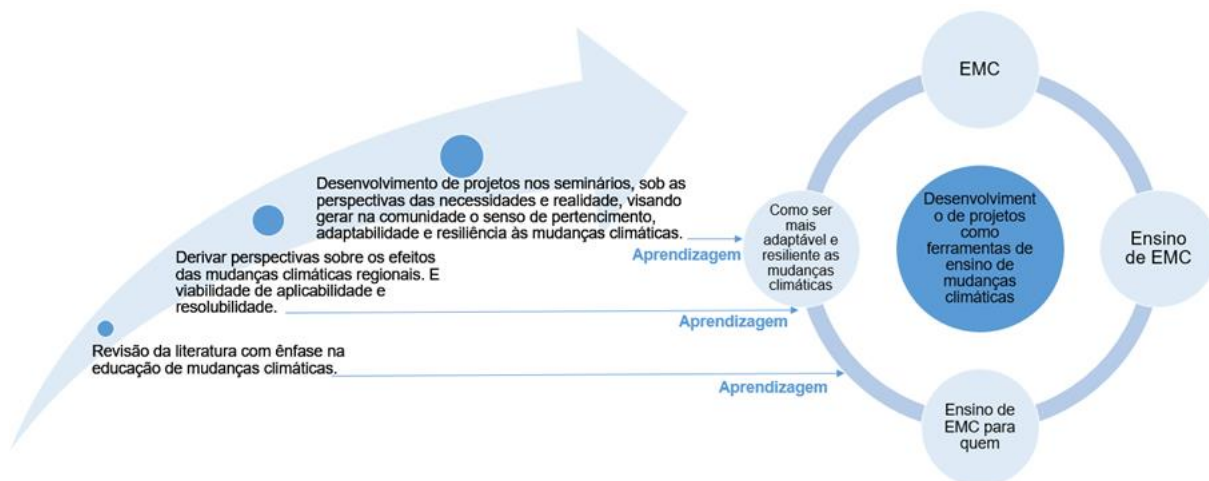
Desenvolvimento de projetos nos seminários, sob as perspectivas das necessidades e realidade, visando gerar na comunidade o senso de pertencimento, adaptabilidade e resiliência às mudanças climáticas.

Aprendizagem

Derivar perspectivas sobre os efeitos das mudanças climáticas regionais. E viabilidade de aplicabilidade e resolubilidade.

Aprendizagem

Revisão da literatura com ênfase na educação de mudanças climáticas.

Aprendizagem

EMC

Como ser mais adaptável e resiliente as mudanças climáticas

Desenvolvimento de projetos como ferramentas de ensino de mudanças climáticas

Ensino de EMC

Ensino de EMC para quem